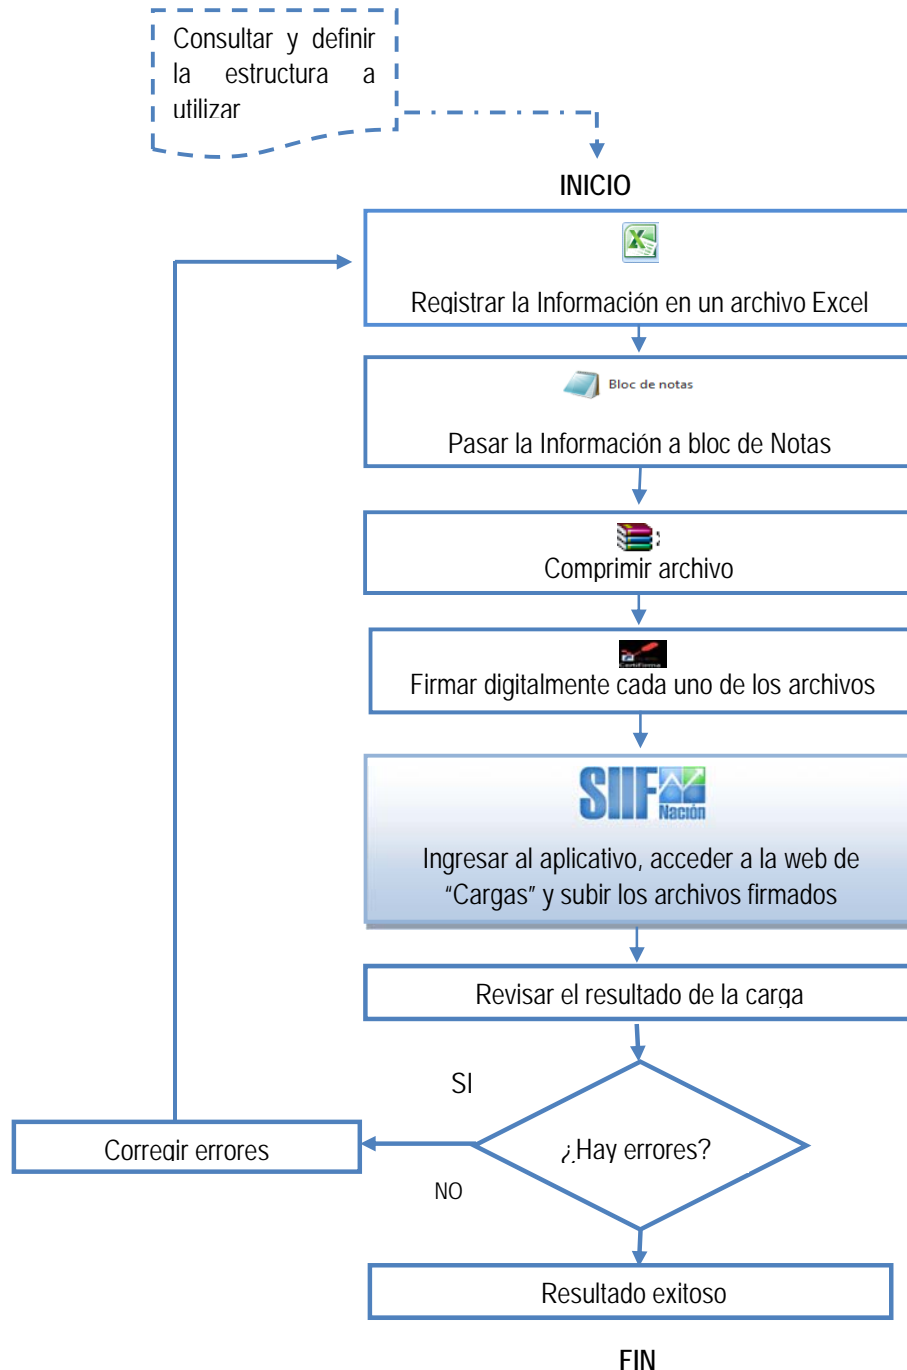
Consultar y definir la estructura a utilizar

INICIO

Registrar la Información en un archivo Excel

Bloc de notas

Pasar la Información a bloc de Notas

Comprimir archivo

Firmar digitalmente cada uno de los archivos

SIIF Nación

Ingresar al aplicativo, acceder a la web de "Cargas" y subir los archivos firmados

Revisar el resultado de la carga

SI

Corregir errores

¿Hay errores?

NO

Resultado exitoso

FIN